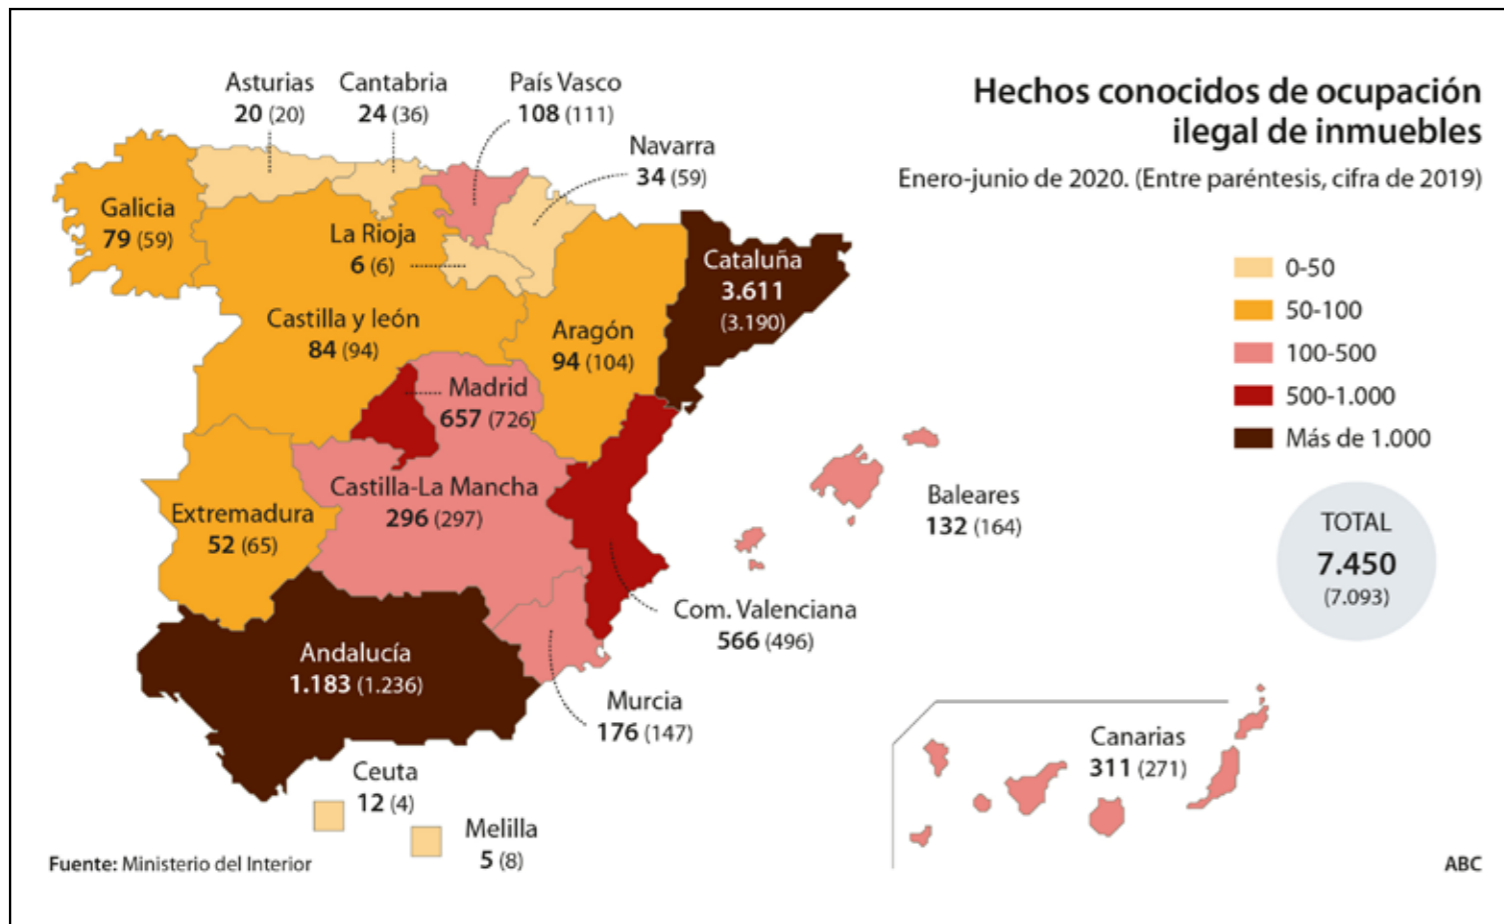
Hechos conocidos de ocupación ilegal de inmuebles

Enero-junio de 2020. (Entre paréntesis, cifra de 2019)

0-50
50-100
100-500
500-1.000
Más de 1.000

TOTAL
7.450
(7.093)

Asturias
20 (20)

Cantabria
24 (36)

País Vasco
108 (111)

Navarra
34 (59)

Galicia
79 (59)

La Rioja
6 (6)

Cataluña
3.611
(3.190)

Castilla y león
84 (94)

Aragón
94 (104)

Madrid
657 (726)

Castilla-La Mancha
296 (297)

Extremadura
52 (65)

Baleares
132 (164)

Com. Valenciana
566 (496)

Andalucía
1.183 (1.236)

Murcia
176 (147)

Ceuta
12 (4)

Melilla
5 (8)

Canarias
311 (271)

Fuente: Ministerio del Interior

ABC